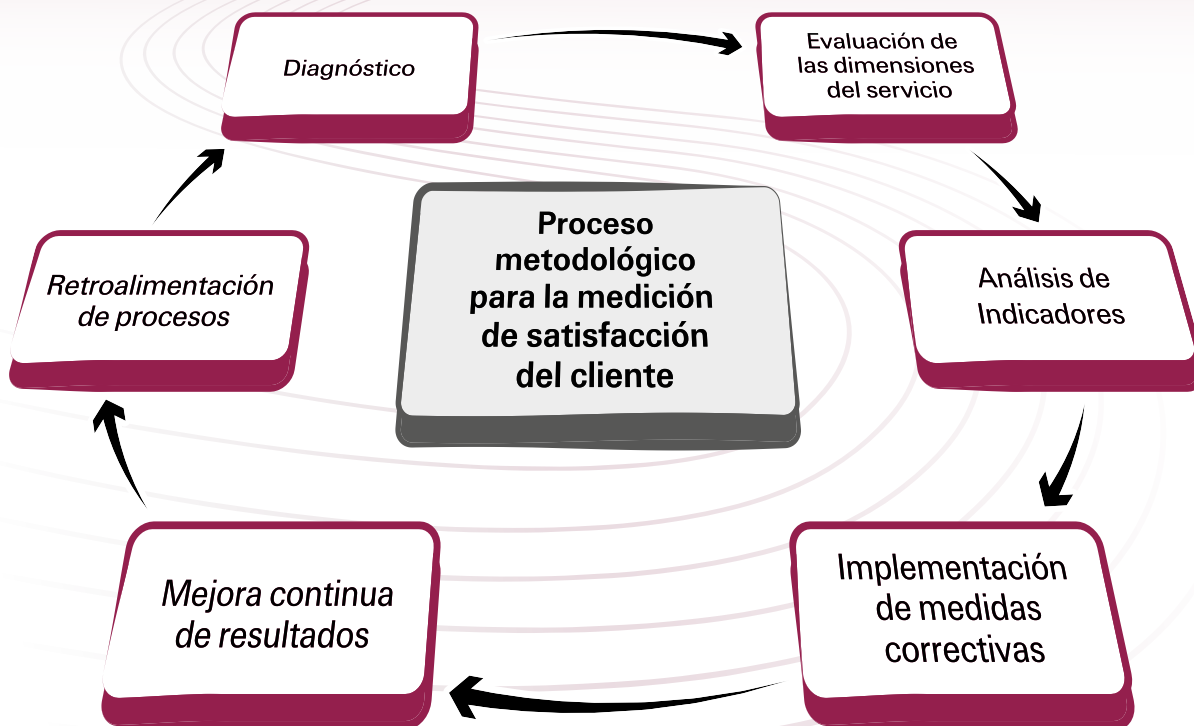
Diagnóstico

Evaluación de las dimensiones del servicio

Proceso metodológico para la medición de satisfacción del cliente

Retroalimentación de procesos

Análisis de Indicadores

Mejora continua de resultados

Implementación de medidas correctivas